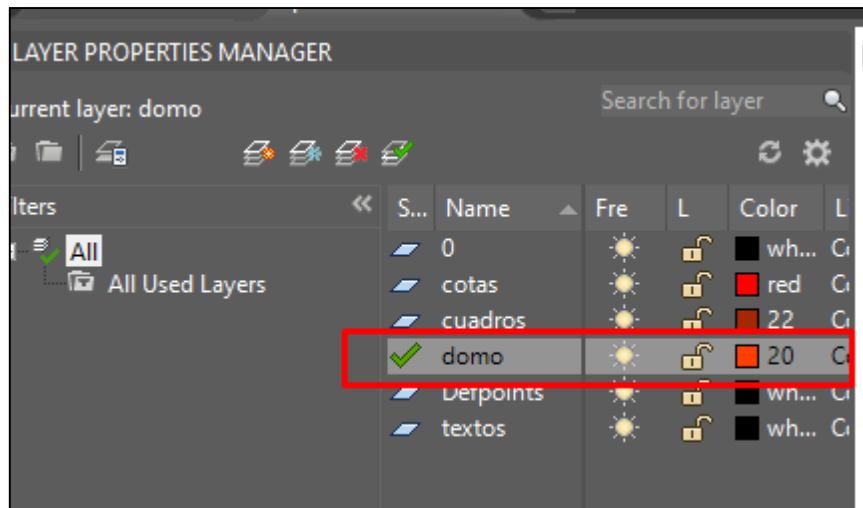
LAYER PROPERTIES MANAGER

urrent layer: domo

Search for layer

lters

All

All Used Layers

| S... | Name | Fre | L | Color | L |
|---|---|---|---|---|---|
| | 0 | | | wh... | C |
| | cotas | | | red | C |
| | cuadros | | | 22 | C |
| | domo | | | 20 | C |
| | Defpoints | | | wh... | C |
| | textos | | | wh... | C |